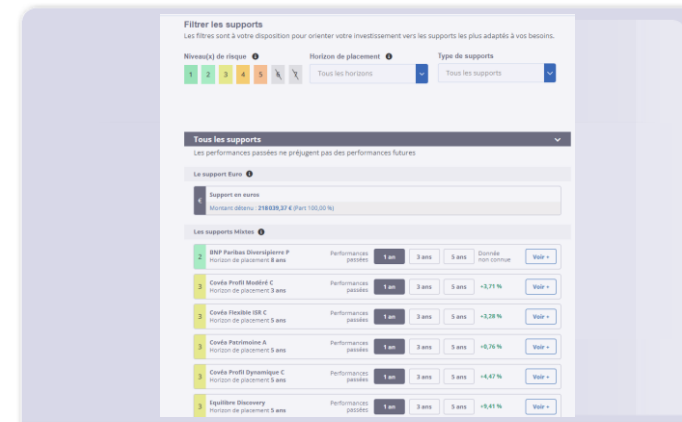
Filtrer les supports

Les filtres sont à votre disposition pour orienter votre investissement vers les supports les plus adaptés à vos besoins.

Niveau(x) de risque

1 2 3 4 5

Horizon de placement

Tous les horizons

Type de supports

Tous les supports

Tous les supports

Les performances passées ne préjugent pas des performances futures

Le support Euro

€

Support en euros

Montant détenu : 218839,37 € (Part 100,00 %)

Les supports Mixtes

2 BNP Paribas Diversipierre P
Horizon de placement 8 ans
Performances passées 1 an 3 ans 5 ans Donnée non connue Voir »

3 Covéa Profil Modéré C
Horizon de placement 3 ans
Performances passées 1 an 3 ans 5 ans +3,71 % Voir »

3 Covéa Flexible ISR C
Horizon de placement 5 ans
Performances passées 1 an 3 ans 5 ans +3,28 % Voir »

3 Covéa Patrimoine A
Horizon de placement 5 ans
Performances passées 1 an 3 ans 5 ans +0,76 % Voir »

3 Covéa Profil Dynamique C
Horizon de placement 5 ans
Performances passées 1 an 3 ans 5 ans +4,47 % Voir »

3 Equilibre Discovery
Horizon de placement 5 ans
Performances passées 1 an 3 ans 5 ans +9,41 % Voir »